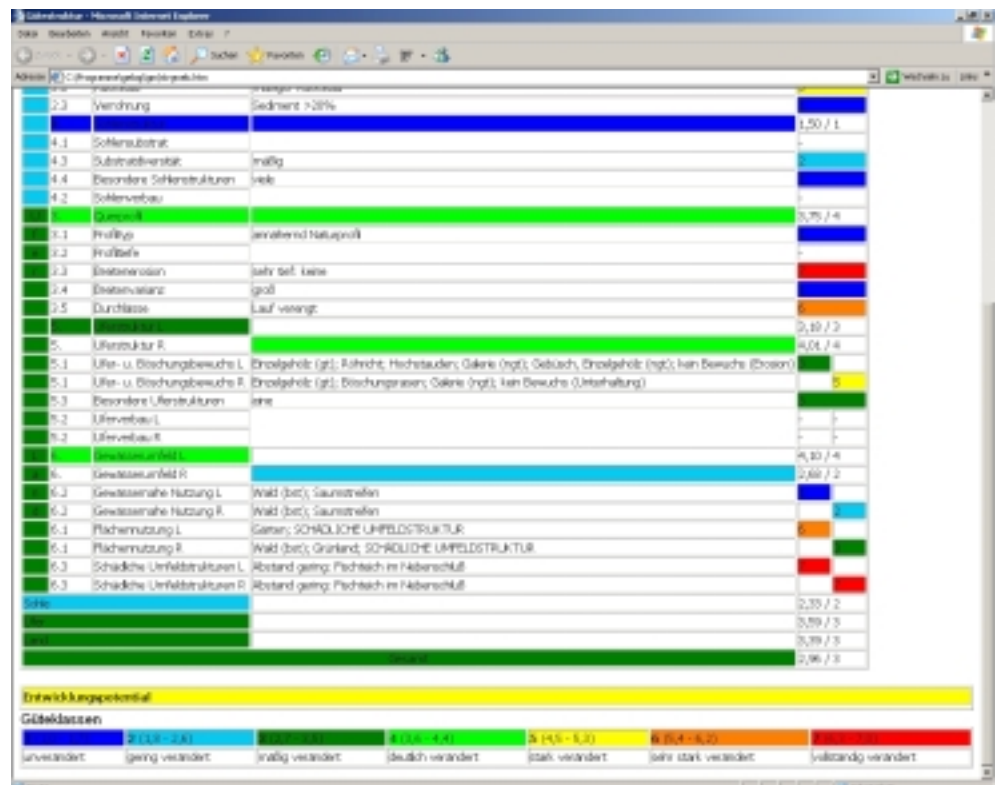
Gütestruktur - Microsoft Internet Explorer

Datei Bearbeiten Ansicht Favoriten Extras ?

Zurück Suchen Favoriten

Adresse C:\Programme\gebg\gebi\gesk.htm Wechseln zu Links

| | | | |
|---|---|---|---|
| 2.3 | Verrohrung | Sediment >20% | |
| | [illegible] | | 1,50 / 1 |
| 4.1 | Sohlensubstrat | | - |
| 4.3 | Substratdiversität | mäßig | 2 |
| 4.4 | Besondere Sohlenstrukturen | viele | |
| 4.2 | Sohlenverbau | | - |
| 3. | Querprofil | | 3,75 / 4 |
| 3.1 | Profiltyp | annähernd Naturprofil | |
| 3.2 | Profiltiefe | | - |
| 3.3 | Breitenerosion | sehr tief, keine | |
| 3.4 | Breitenvarianz | groß | |
| 3.5 | Durchlässe | Lauf verengt | 6 |
| 5. | Uferstruktur L | | 2,10 / 3 |
| 5. | Uferstruktur R | | 4,01 / 4 |
| 5.1 | Ufer- u. Böschungsbewuchs L | Einzelgehölz (gt); Röhricht; Hochstauden; Galerie (ngt); Gebüsch, Einzelgehölz (ngt); kein Bewuchs (Erosion) | |
| 5.1 | Ufer- u. Böschungsbewuchs R | Einzelgehölz (gt); Böschungsrasen; Galerie (ngt); kein Bewuchs (Unterhaltung) | 5 |
| 5.3 | Besondere Uferstrukturen | eine | |
| 5.2 | Uferverbau L | | - |
| 5.2 | Uferverbau R | | - |
| 6. | Gewässerumfeld L | | 4,10 / 4 |
| 6. | Gewässerumfeld R | | 2,60 / 2 |
| 6.2 | Gewässernahe Nutzung L | Wald (bst); Saumstreifen | |
| 6.2 | Gewässernahe Nutzung R | Wald (bst); Saumstreifen | 2 |
| 6.1 | Flächennutzung L | Garten; SCHÄDLICHE UMFELDSTRUKTUR | 6 |
| 6.1 | Flächennutzung R | Wald (bst); Grünland; SCHÄDLICHE UMFELDSTRUKTUR | |
| 6.3 | Schädliche Umfeldstrukturen L | Abstand gering: Fischteich im Nebenschluß | |
| 6.3 | Schädliche Umfeldstrukturen R | Abstand gering: Fischteich im Nebenschluß | |
| Sohle | | | 2,33 / 2 |
| Ufer | | | 3,59 / 3 |
| Land | | | 3,39 / 3 |
| | Gesamt | | 2,96 / 3 |

Entwicklungspotential

Güteklassen

| 1 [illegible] | 2 (1,8 - 2,6) | 3 (2,7 - 3,5) | 4 (3,6 - 4,4) | 5 (4,5 - 5,3) | 6 (5,4 - 6,2) | 7 (6,3 - 7,0) |
|---|---|---|---|---|---|---|
| unverändert | gering verändert | mäßig verändert | deutlich verändert | stark verändert | sehr stark verändert | vollständig verändert |